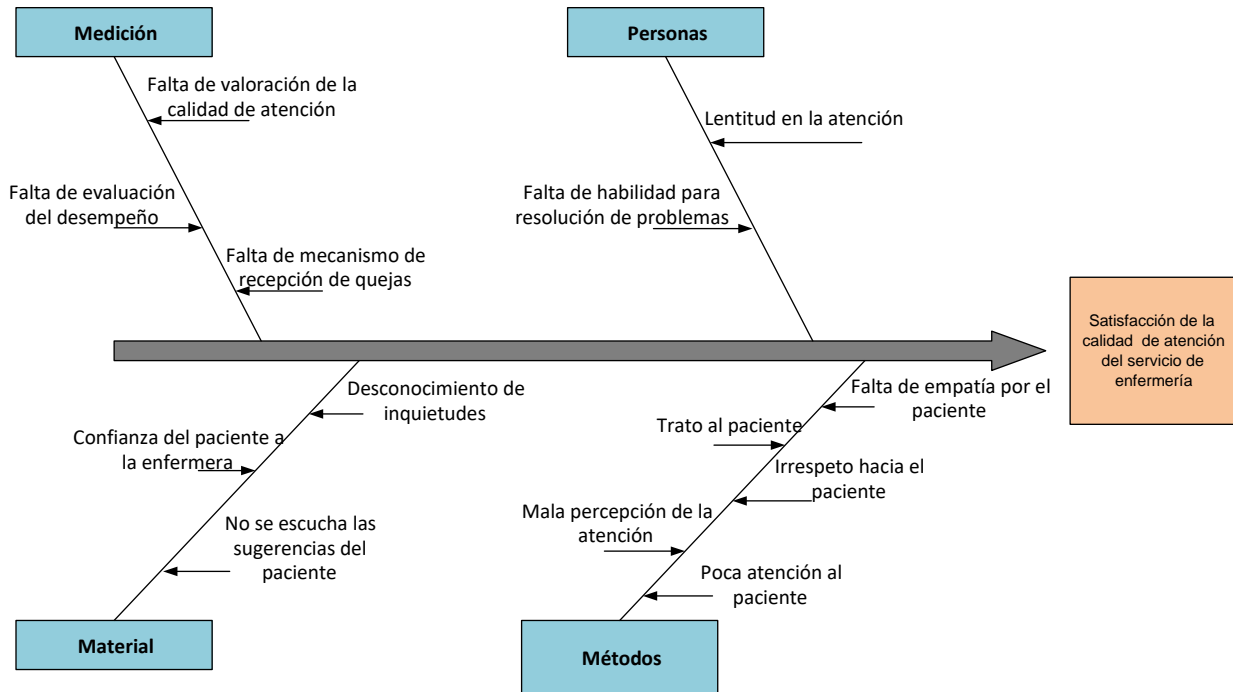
Medición

Falta de valoración de la calidad de atención

Falta de evaluación del desempeño

Falta de mecanismo de recepción de quejas

Personas

Lentitud en la atención

Falta de habilidad para resolución de problemas

Satisfacción de la calidad de atención del servicio de enfermería

Desconocimiento de inquietudes

Confianza del paciente a la enfermera

No se escucha las sugerencias del paciente

Material

Falta de empatía por el paciente

Trato al paciente

Irrespeto hacia el paciente

Mala percepción de la atención

Poca atención al paciente

Métodos